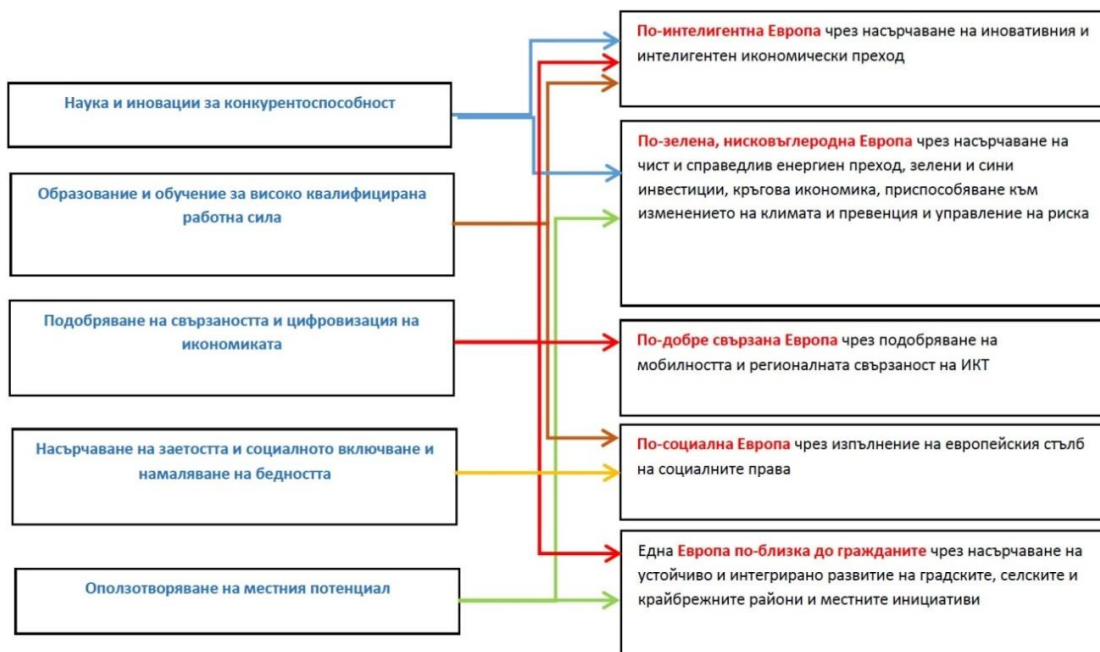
Наука и иновации за конкурентоспособност

Образование и обучение за високо квалифицирана работна сила

Подобряване на свързаността и цифровизация на икономиката

Насърчаване на заетостта и социалното включване и намаляване на бедността

Оползотворяване на местния потенциал

По-интелигентна Европа чрез насърчаване на иновативния и интелигентен икономически преход

По-зелена, нисковъглеродна Европа чрез насърчаване на чист и справедлив енергиен преход, зелени и сини инвестиции, кръгова икономика, приспособяване към изменението на климата и превенция и управление на риска

По-добре свързана Европа чрез подобряване на мобилността и регионалната свързаност на ИКТ

По-социална Европа чрез изпълнение на европейския стълб на социалните права

Една Европа по-близка до гражданите чрез насърчаване на устойчиво и интегрирано развитие на градските, селските и крайбрежните райони и местните инициативи